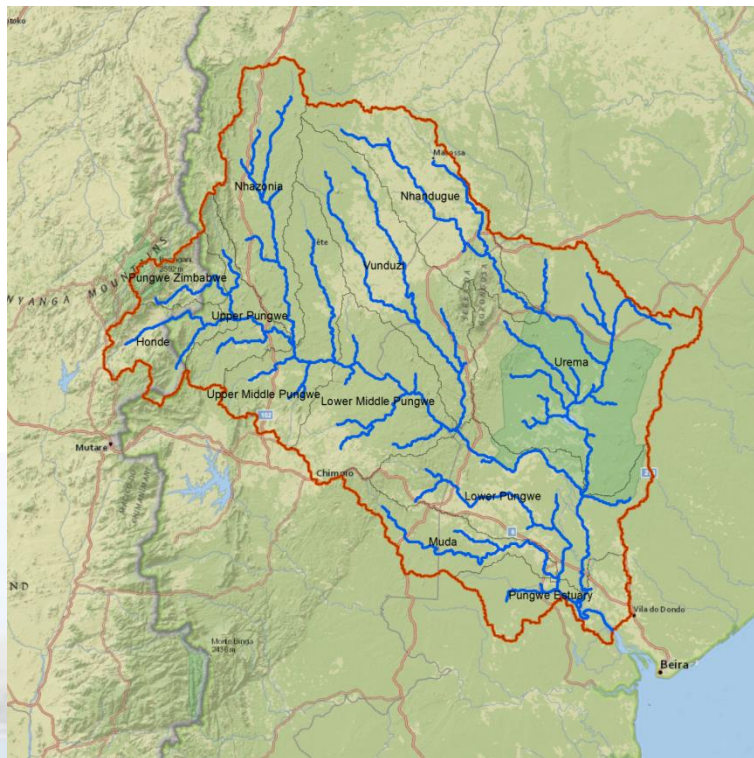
Nhazonia
Nhandugue
Macossa
Pungwe Zimbabwe
NYANGA MOUNTAINS
Vunduzi
Upper Pungwe
Honde
Urema
Upper Middle Pungwe
Lower Middle Pungwe
Mutare
Chimoio
Lower Pungwe
Muda
Pungwe Estuary
Vila do Dondo
Beira
Monte Binga
ND